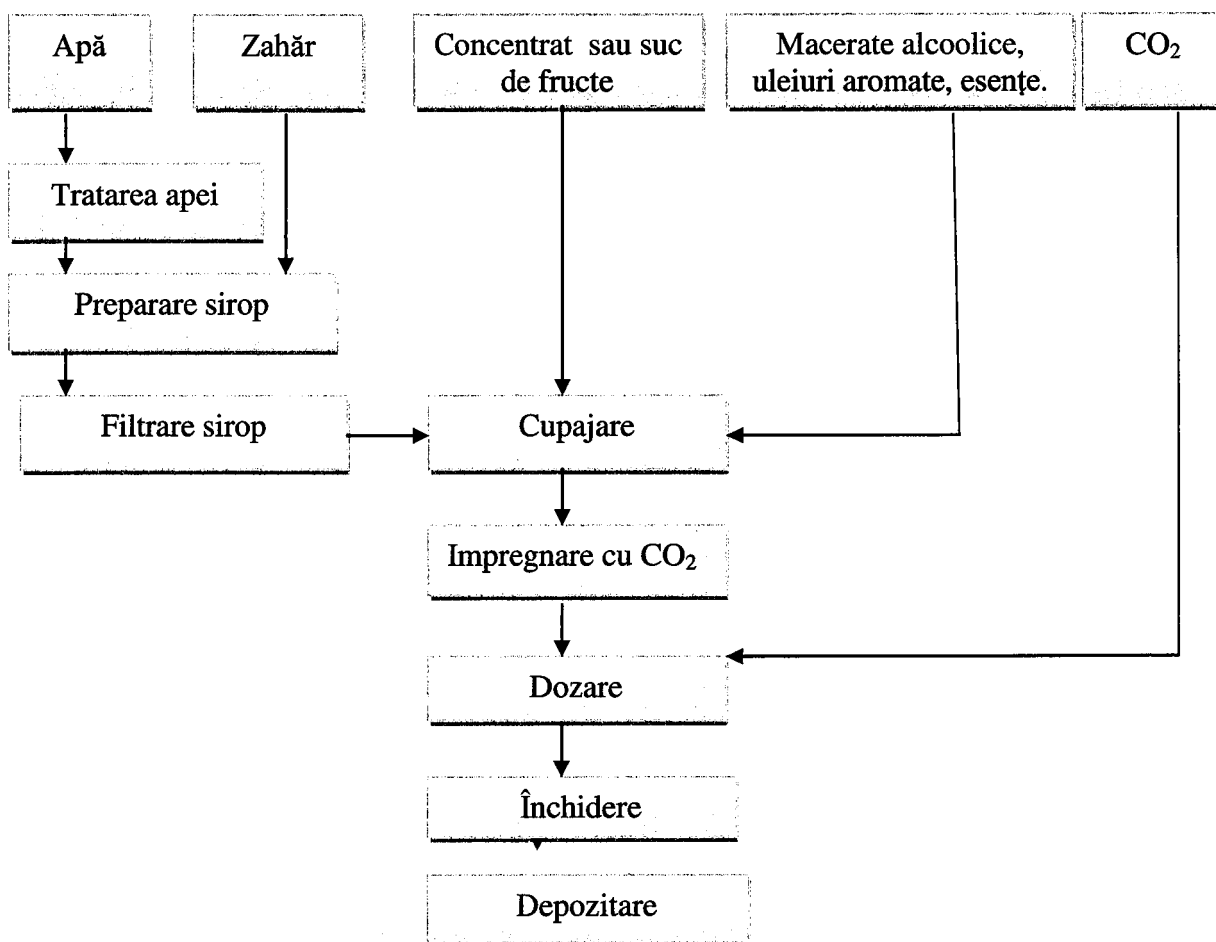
Apă

Zahăr

Concentrat sau suc de fructe

Macerate alcoolice, uleiuri aromate, esențe.

$CO_2$

Tratarea apei

Preparare sirop

Filtrare sirop

Cupajare

Impregnare cu $CO_2$

Dozare

Închidere

Depozitare